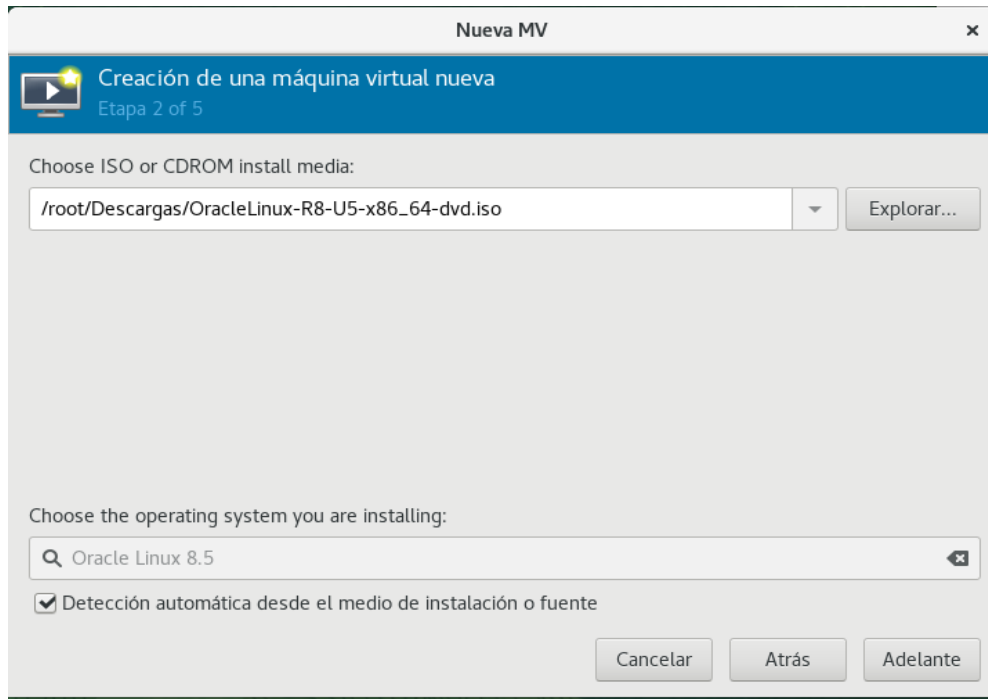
Nueva MV
×

Creación de una máquina virtual nueva
Etapa 2 of 5

Choose ISO or CDROM install media:

/root/Descargas/OracleLinux-R8-U5-x86_64-dvd.iso

Explorar...

Choose the operating system you are installing:

Oracle Linux 8.5

Detección automática desde el medio de instalación o fuente

Cancelar
Atrás
Adelante